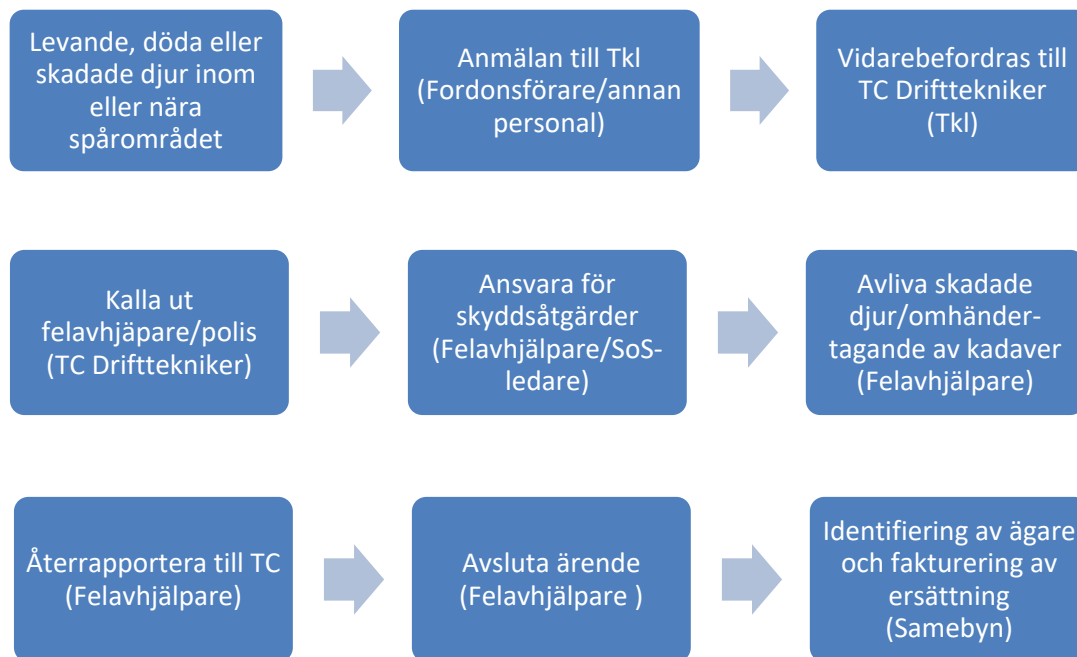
Levande, döda eller skadade djur inom eller nära spårområdet

Anmälan till Tkl (Fordonsförare/annan personal)

Vidarebefordras till TC Drifttekniker (Tkl)

Kalla ut felavhjäpare/polis (TC Drifttekniker)

Ansvara för skyddsåtgärder (Felavhjälpare/SoS-ledare)

Avliva skadade djur/omhänder-tagande av kadaver (Felavhjälpare)

Återrapportera till TC (Felavhjälpare)

Avsluta ärende (Felavhjälpare )

Identifiering av ägare och fakturering av ersättning (Samebyn)